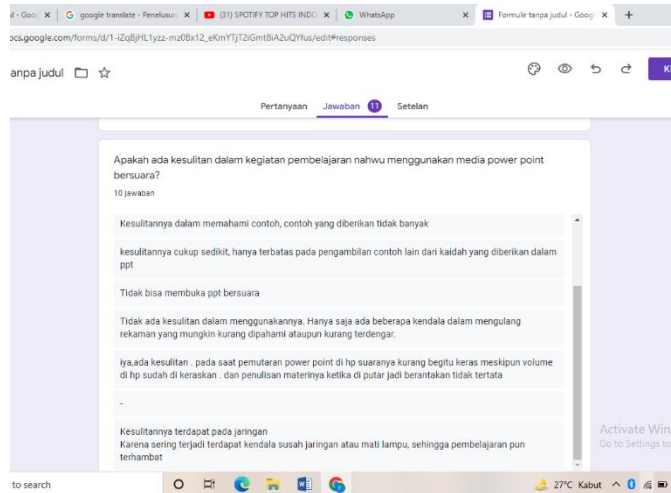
il - Goo ×   google translate - Penelusur ×   (31) SPOTIFY TOP HITS INDO ×   WhatsApp ×   Formulir tanpa judul - Goog ×   +

ocs.google.com/forms/d/1-iZqBjHL1yzz-mz08x12_eKmYTjT2iGmt8iA2uQYfus/edit#responses

tanpa judul

Pertanyaan   Jawaban 11   Setelan

Apakah ada kesulitan dalam kegiatan pembelajaran nahwu menggunakan media power point bersuara?

10 jawaban

Kesulitannya dalam memahami contoh, contoh yang diberikan tidak banyak

kesulitannya cukup sedikit, hanya terbatas pada pengambilan contoh lain dari kaidah yang diberikan dalam ppt

Tidak bisa membuka ppt bersuara

Tidak ada kesulitan dalam menggunakannya. Hanya saja ada beberapa kendala dalam mengulang rekaman yang mungkin kurang dipahami ataupun kurang terdengar.

iya,ada kesulitan . pada saat pemutaran power point di hp suaranya kurang begitu keras meskipun volume di hp sudah di keraskan . dan penulisan materinya ketika di putar jadi berantakan tidak tertata

-

Kesulitannya terdapat pada jaringan
Karena sering terjadi terdapat kendala susah jaringan atau mati lampu, sehingga pembelajaran pun terhambat

Activate Win
Go to Settings to

to search

27°C Kabut